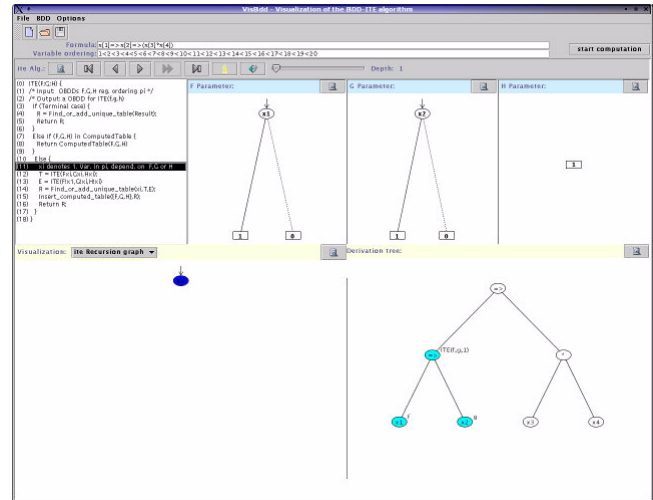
VisBdd - Visualization of the BDD-ITE algorithm

File BDD Options

Formula: x[1]=>x[2]=>(x[3]*x[4])

Variable ordering: 1<2<3<4<5<6<7<8<9<10<11<12<13<14<15<16<17<18<19<20

start computation

Ite Alg.:

Depth: 1

(0) ITE(F,G,H) {
(1) /* Input: OBDDs F,G,H reg. ordering pi */
(2) /* Output: a OBDD for ITE(f,g,h)
(3) If (Terminal case) {
(4) R = Find_or_add_unique_table(Result);
(5) Return R;
(6) }
(7) Else if (F,G,H) in ComputedTable {
(8) Return ComputedTable(F,G,H)
(9) }
(10) Else {
(11) xi denotes 1. Var. in pi, depend. on F,G or H
(12) T = ITE(Fxi,Gxi,Hxi);
(13) E = ITE(F!xi,G!xi,H!xi);
(14) R = Find_or_add_unique_table(xi,T,E);
(15) Insert_computed_table((F,G,H),R);
(16) Return R;
(17) }
(18) }

F Parameter:

x1

1

0

G Parameter:

x2

1

0

H Parameter:

1

Visualization: Ite Recursion graph

Derivation tree:

=>

=>

ITE(f,g,1)

*

x1

f

x2

g

x3

x4